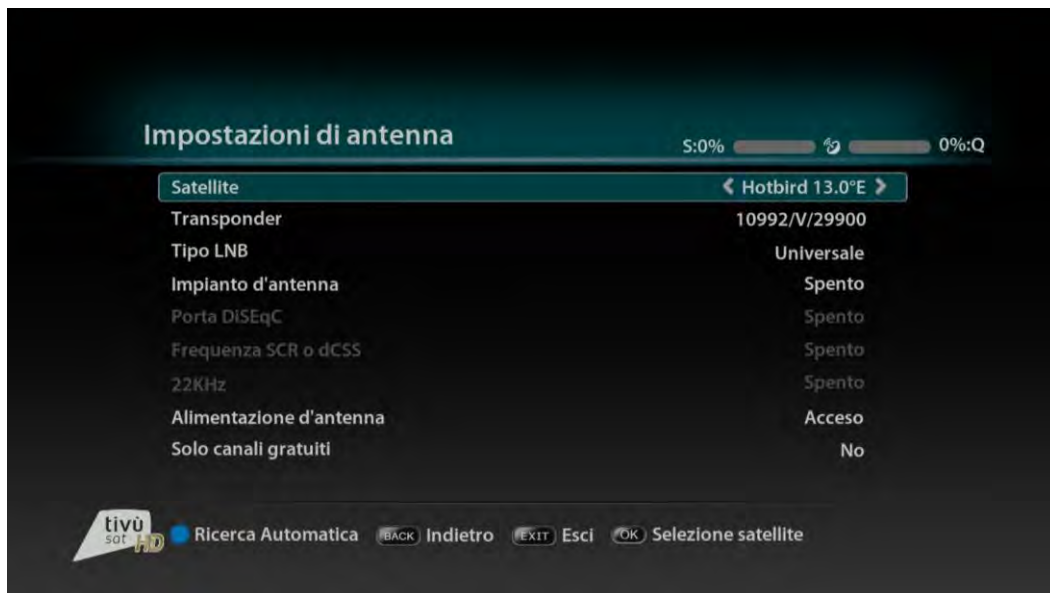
Impostazioni di antenna

S:0% 0%:Q

| | |
|---|---|
| Satellite | ❮ Hotbird 13.0°E ❯ |
| Transponder | 10992/V/29900 |
| Tipo LNB | Universale |
| Impianto d'antenna | Spento |
| Porta DiSEqC | Spento |
| Frequenza SCR o dCSS | Spento |
| 22KHz | Spento |
| Alimentazione d'antenna | Acceso |
| Solo canali gratuiti | No |

tivù sat HD

Ricerca Automatica BACK Indietro EXIT Esci OK Selezione satellite